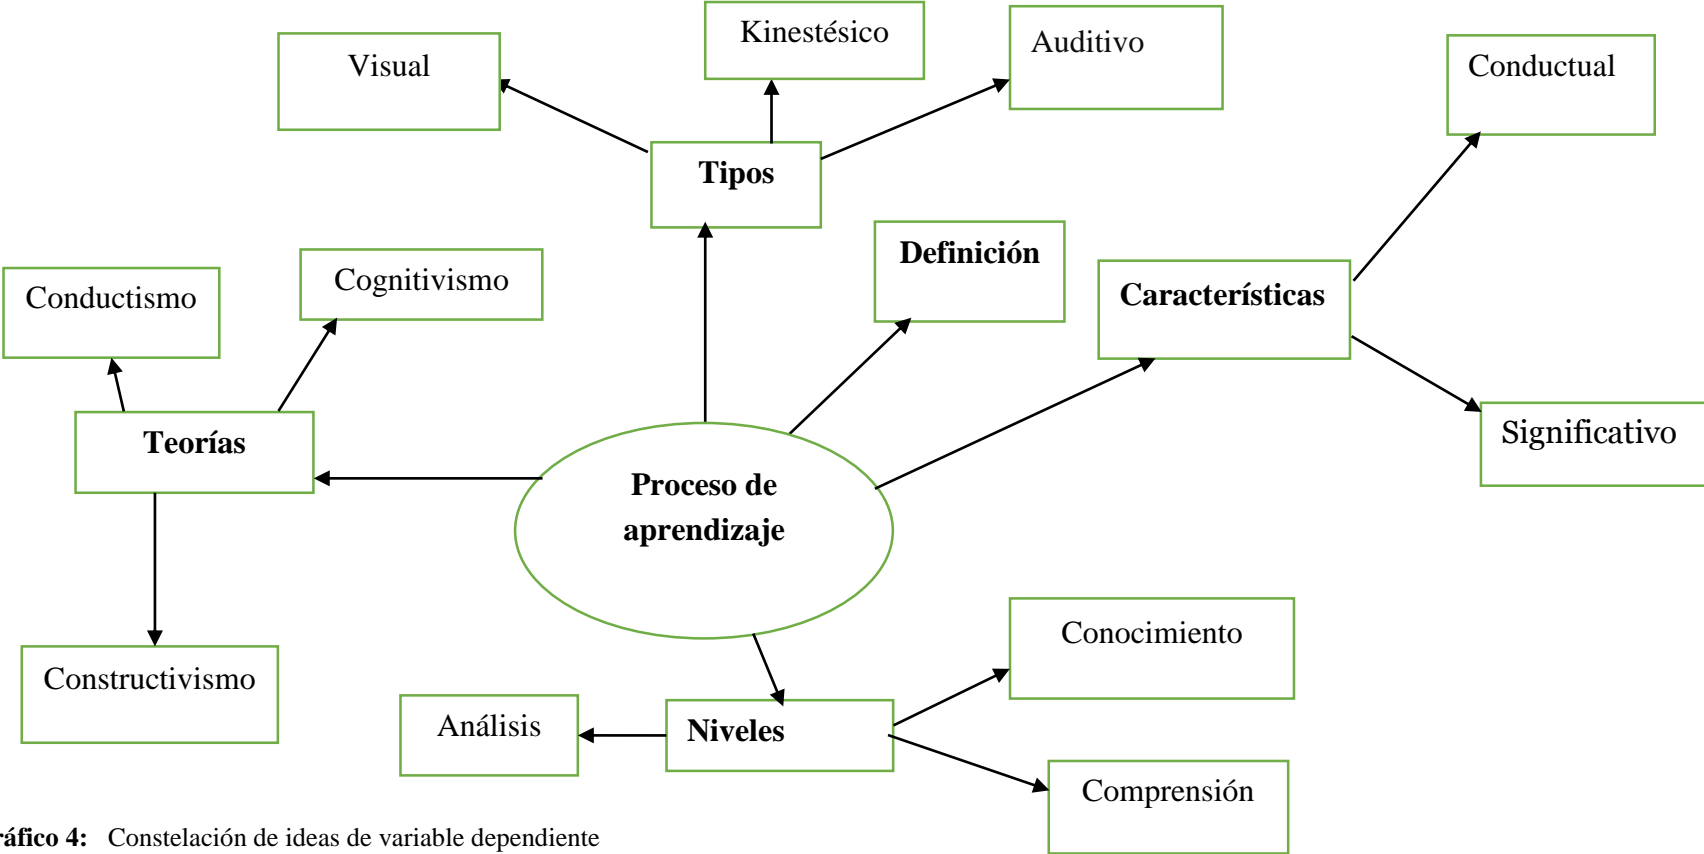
Visual

Kinestésico

Auditivo

Conductual

Tipos

Definición

Características

Conductismo

Cognitivismo

Teorías

Significativo

Proceso de aprendizaje

Constructivismo

Conocimiento

Análisis

Niveles

Comprensión

ráfico 4: Constelación de ideas de variable dependiente